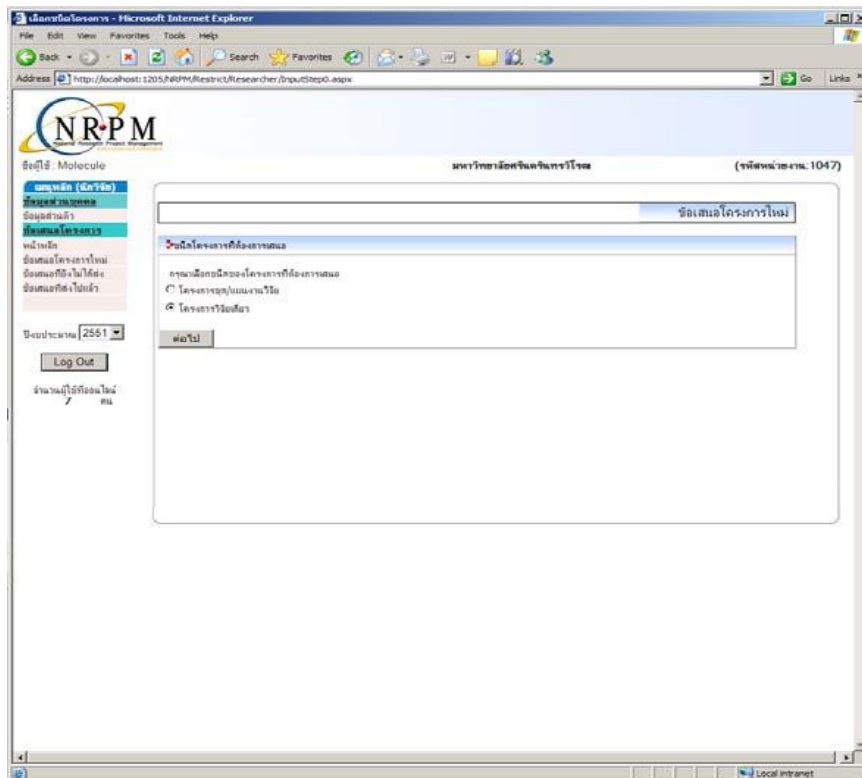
เลือกชนิดโครงการ - Microsoft Internet Explorer

File Edit View Favorites Tools Help

Back Search Favorites

Address http://localhost:1205/NRPM/Restrict/Researcher/InputStep0.aspx Go Links

NRPM
National Research Project Management

ชื่อผู้ใช้ : Molecule

มหาวิทยาลัยศรีนครินทรวิโรฒ

(รหัสหน่วยงาน: 1047)

เมนูหลัก (นักวิจัย)
ข้อมูลส่วนบุคคล
ข้อมูลส่วนตัว
ข้อเสนอโครงการ
หน้าหลัก
ข้อเสนอโครงการใหม่
ข้อเสนอที่ยังไม่ได้ส่ง
ข้อเสนอที่ส่งไปแล้ว

ปีงบประมาณ 2551

Log Out

จำนวนผู้ใช้ที่ออนไลน์ 7 คน

ข้อเสนอโครงการใหม่

ชนิดโครงการที่ต้องการเสนอ

กรุณาเลือกชนิดของโครงการที่ต้องการเสนอ
โครงการชุด/แผนงานวิจัย
โครงการวิจัยเดี่ยว

ต่อไป

Local intranet